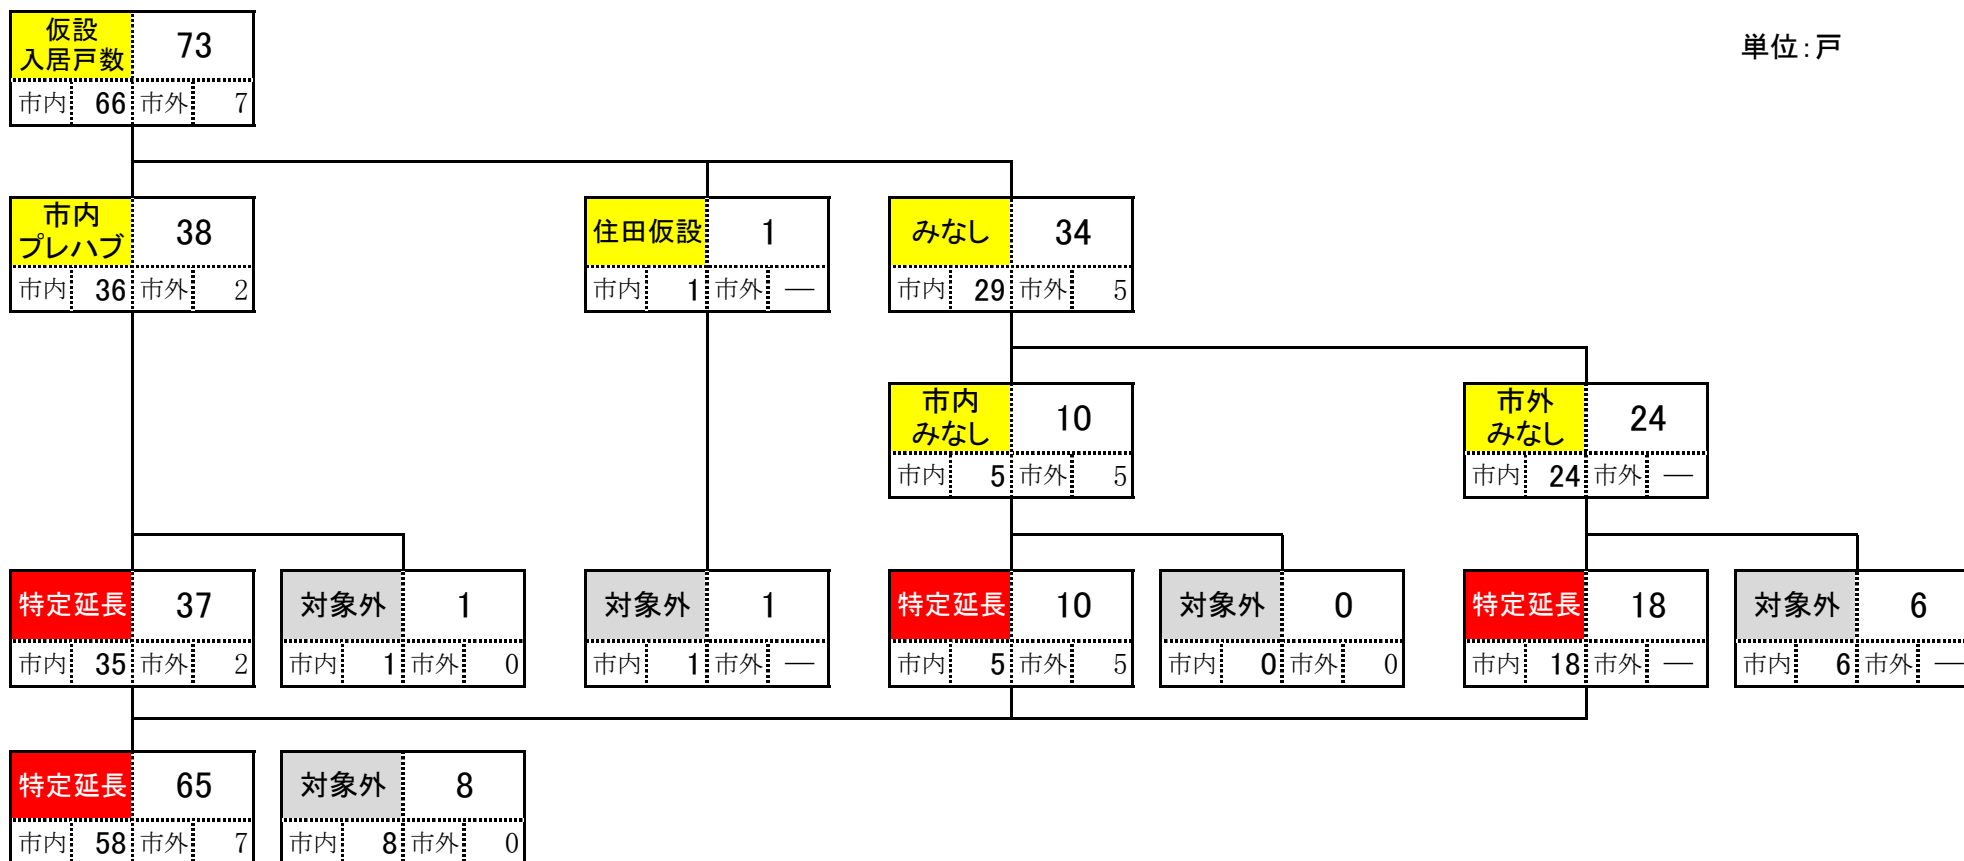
仮設入居戸数 73
市内 66 市外 7

単位:戸

市内プレハブ 38
市内 36 市外 2

住田仮設 1
市内 1 市外 —

みなし 34
市内 29 市外 5

市内みなし 10
市内 5 市外 5

市外みなし 24
市内 24 市外 —

特定延長 37
市内 35 市外 2

対象外 1
市内 1 市外 0

対象外 1
市内 1 市外 —

特定延長 10
市内 5 市外 5

対象外 0
市内 0 市外 0

特定延長 18
市内 18 市外 —

対象外 6
市内 6 市外 —

特定延長 65
市内 58 市外 7

対象外 8
市内 8 市外 0